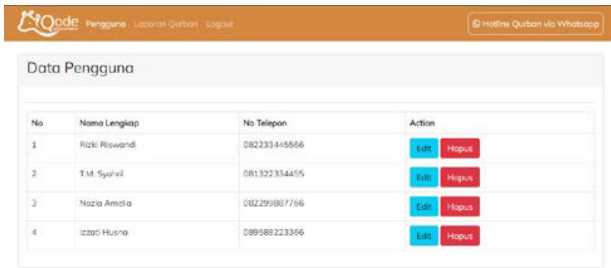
Qode Pengguna Laporan Qurban Logout

Hotline Qurban via Whatsapp

Data Pengguna

| No | Nama Lengkap | No Telepon | Action |
|---|---|---|---|
| 1 | Rizki Riswandi | 082233445566 | Edit Hapus |
| 2 | T.M. Syahril | 081322334455 | Edit Hapus |
| 3 | Nazia Amelia | 082299887766 | Edit Hapus |
| 4 | Izzati Husna | 089988223366 | Edit Hapus |